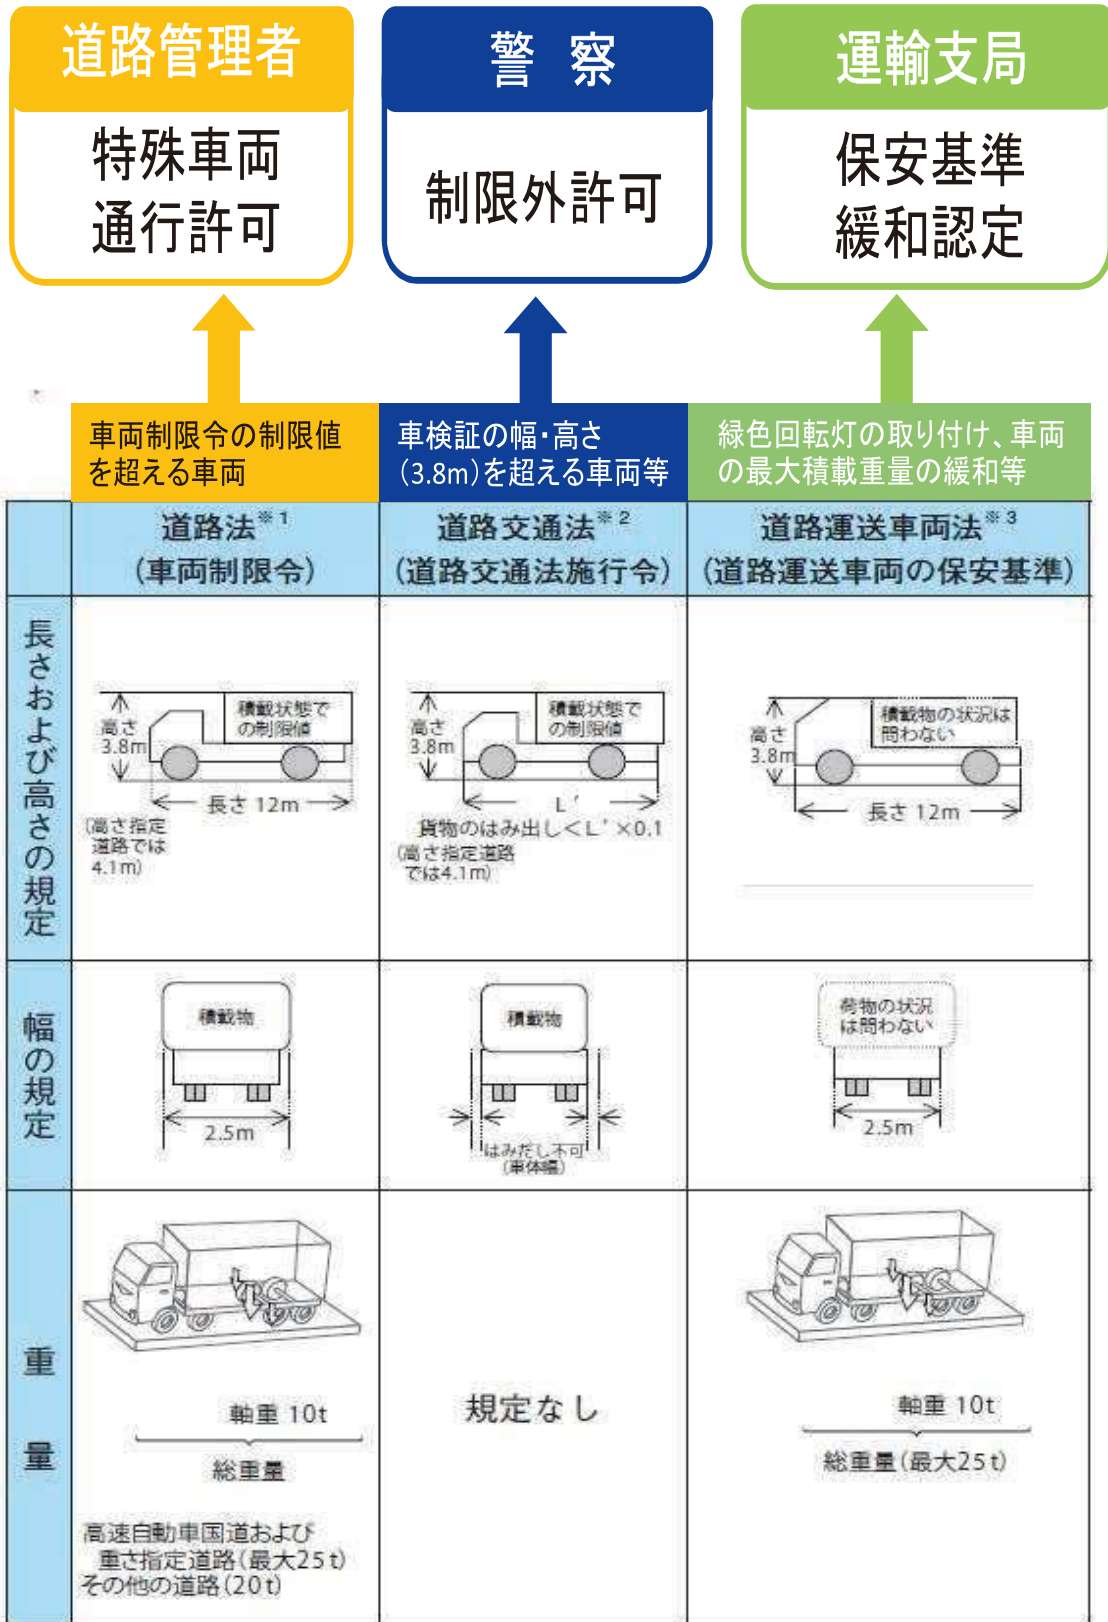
道路管理者

特殊車両通行許可

警 察

制限外許可

運輸支局

保安基準緩和認定

車両制限令の制限値を超える車両

車検証の幅・高さ(3.8m)を超える車両等

緑色回転灯の取り付け、車両の最大積載重量の緩和等

| | 道路法※1 (車両制限令) | 道路交通法※2 (道路交通法施行令) | 道路運送車両法※3 (道路運送車両の保安基準) |
|---|---|---|---|
| 長さおよび高さの規定 | 積載状態での制限値 高さ3.8m 長さ12m (高さ指定道路では4.1m) | 積載状態での制限値 高さ3.8m L' 貨物のはみ出し<L'×0.1 (高さ指定道路では4.1m) | 積載物の状況は問わない 高さ3.8m 長さ12m |
| 幅の規定 | 積載物 2.5m | 積載物 はみだし不可(車体幅) | 荷物の状況は問わない 2.5m |
| 重量 | 軸重 10t 総重量 高速自動車国道および重さ指定道路(最大25t) その他の道路(20t) | 規定なし | 軸重 10t 総重量(最大25t) |